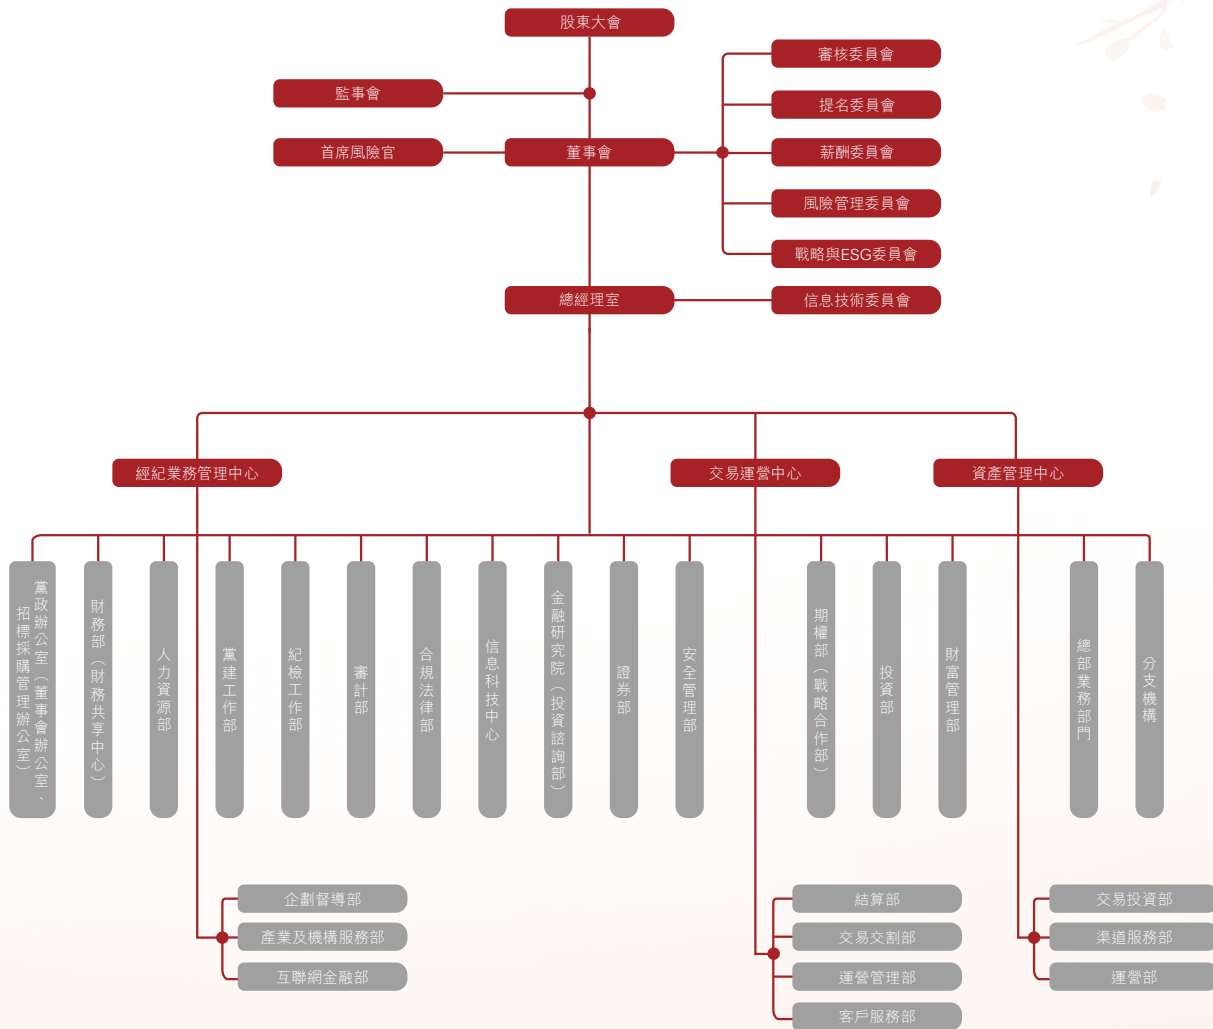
股東大會

監事會

首席風險官

董事會

審核委員會

提名委員會

薪酬委員會

風險管理委員會

戰略與ESG委員會

總經理室

信息技術委員會

經紀業務管理中心

交易運營中心

資產管理中心

黨政辦公室（董事會辦公室、招標採購管理辦公室）

財務部（財務共享中心）

人力資源部

黨建工作部

紀檢工作部

審計部

合規法律部

信息科技中心

金融研究院（投資諮詢部）

證券部

安全管理部

期權部（戰略合作部）

投資部

財富管理部

總部業務部門

分支機構

企劃督導部

產業及機構服務部

互聯網金融部

結算部

交易交割部

運營管理部

客戶服務部

交易投資部

渠道服務部

運營部